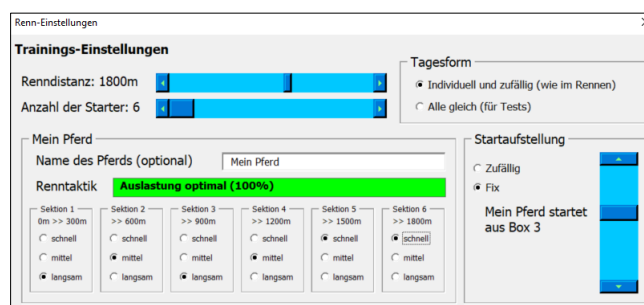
Renn-Einstellungen

Trainings-Einstellungen

Renndistanz: 1800m

Anzahl der Starter: 6

Tagesform

Individuell und zufällig (wie im Rennen)

Alle gleich (für Tests)

Mein Pferd

Name des Pferds (optional)

Mein Pferd

Renntaktik

Auslastung optimal (100%)

| Sektion 1 0m >> 300m | Sektion 2 >> 600m | Sektion 3 >> 900m | Sektion 4 >> 1200m | Sektion 5 >> 1500m | Sektion 6 >> 1800m |
|---|---|---|---|---|---|
| schnell | schnell | schnell | schnell | schnell | schnell |
| mittel | mittel | mittel | mittel | mittel | mittel |
| langsam | langsam | langsam | langsam | langsam | langsam |

Startaufstellung

Zufällig

Fix

Mein Pferd startet aus Box 3